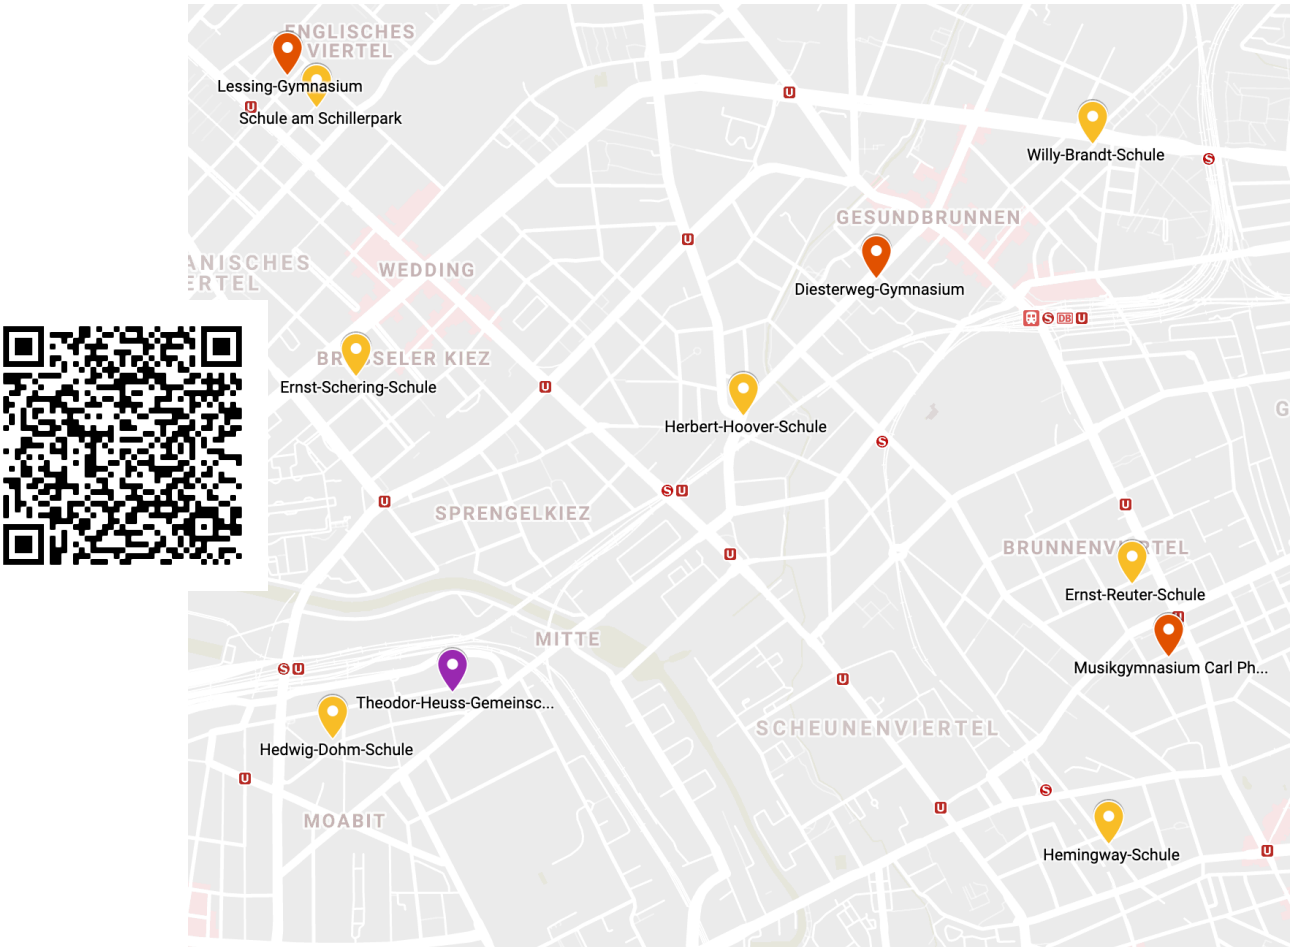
ENGLISCHES VIERTEL
Lessing-Gymnasium
U
Schule am Schillerpark
U
Willy-Brandt-Schule
S
GESUNDBRUNNEN
U
ANISCHES ERTEL
WEDDING
Diesterweg-Gymnasium
S DB U
BR SSELER KIEZ
Ernst-Schering-Schule
U
Herbert-Hoover-Schule
S
G
U
S U
SPRENGELKIEZ
U
BRUNNENV TEL
Ernst-Reuter-Schule
MITTE
Musikgymnasium Carl Ph...
S U
Theodor-Heuss-Gemeinsc...
U
Hedwig-Dohm-Schule
SCHEUNENVIERTEL
U
MOABIT
U
S
Hemingway-Schule
U